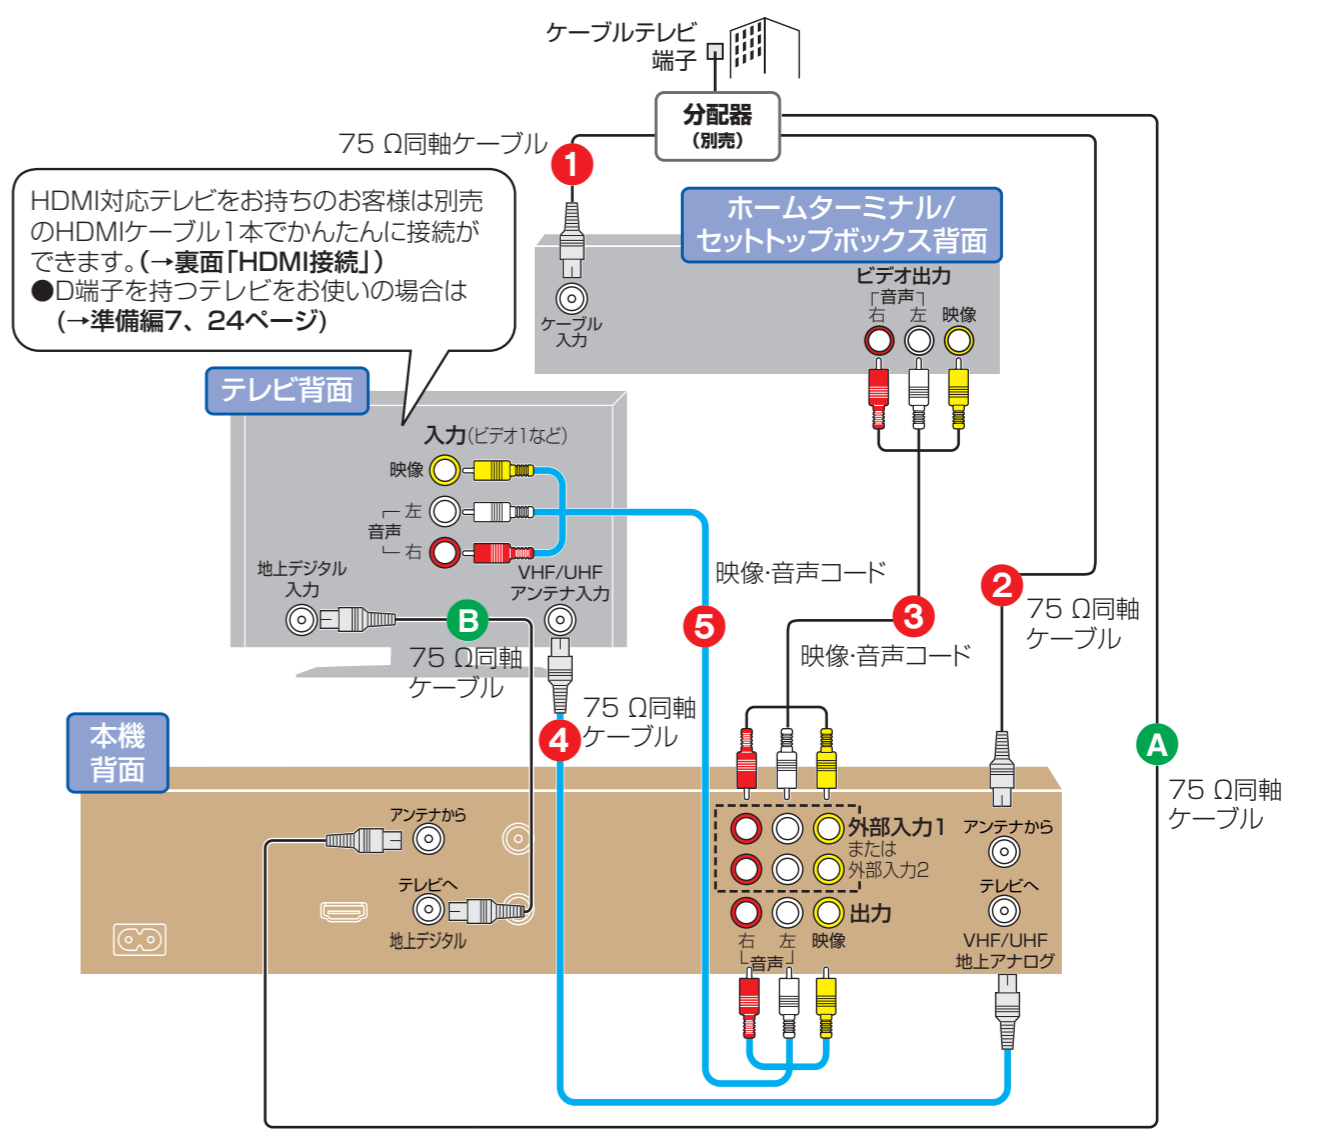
ケーブルテレビ
端子

分配器
(別売)

75 Ω同軸ケーブル

1

HDMI対応テレビをお持ちのお客様は別売のHDMIケーブル1本でかんたんに接続ができます。(→裏面「HDMI接続」)
●D端子を持つテレビをお使いの場合は(→準備編7、24ページ)

ホームターミナル/セットトップボックス背面

ケーブル入力

ビデオ出力
音声
右 左 映像

テレビ背面

入力(ビデオ1など)
映像
左
音声
右

地上デジタル入力

B

VHF/UHF
アンテナ入力

75 Ω同軸ケーブル

映像·音声コード

5

3

2

75 Ω同軸ケーブル

映像·音声コード

75 Ω同軸ケーブル

4

本機背面

アンテナから

テレビへ

地上デジタル

外部入力1
または
外部入力2

出力

右 左 映像
音声

アンテナから

テレビへ

VHF/UHF
地上アナログ

A

75 Ω同軸ケーブル